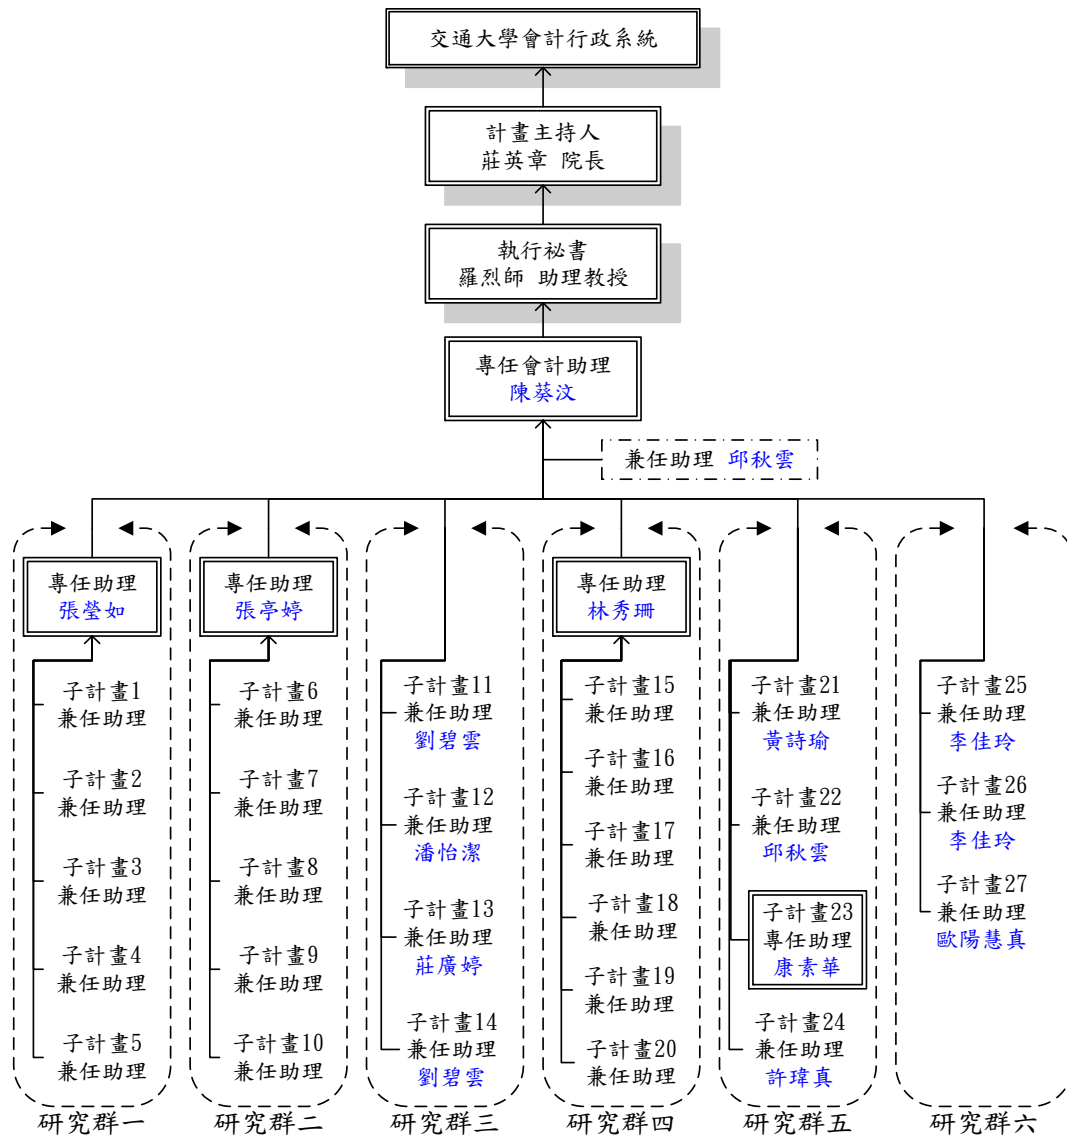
交通大學會計行政系統

計畫主持人
莊英章 院長

執行祕書
羅烈師 助理教授

專任會計助理
陳葵汶

兼任助理 邱秋雲

專任助理
張瑩如

子計畫1
兼任助理

子計畫2
兼任助理

子計畫3
兼任助理

子計畫4
兼任助理

子計畫5
兼任助理

研究群一

專任助理
張亭婷

子計畫6
兼任助理

子計畫7
兼任助理

子計畫8
兼任助理

子計畫9
兼任助理

子計畫10
兼任助理

研究群二

子計畫11
兼任助理
劉碧雲

子計畫12
兼任助理
潘怡潔

子計畫13
兼任助理
莊廣婷

子計畫14
兼任助理
劉碧雲

研究群三

專任助理
林秀珊

子計畫15
兼任助理

子計畫16
兼任助理

子計畫17
兼任助理

子計畫18
兼任助理

子計畫19
兼任助理

子計畫20
兼任助理

研究群四

子計畫21
兼任助理
黃詩瑜

子計畫22
兼任助理
邱秋雲

子計畫23
專任助理
康素華

子計畫24
兼任助理
許瑋真

研究群五

子計畫25
兼任助理
李佳玲

子計畫26
兼任助理
李佳玲

子計畫27
兼任助理
歐陽慧真

研究群六